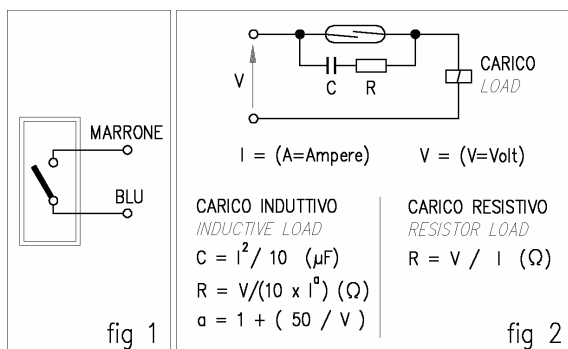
MARRONE

BLU

fig 1

V

C R

CARICO
LOAD

I = (A=Ampere) V = (V=Volt)

CARICO INDUTTIVO
INDUCTIVE LOAD
$C = I^2 / 10$ ($\mu F$)
$R = V/(10 \times I^a)$ ($\Omega$)
$a = 1 + (50 / V)$

CARICO RESISTIVO
RESISTOR LOAD
$R = V / I$ ($\Omega$)

fig 2